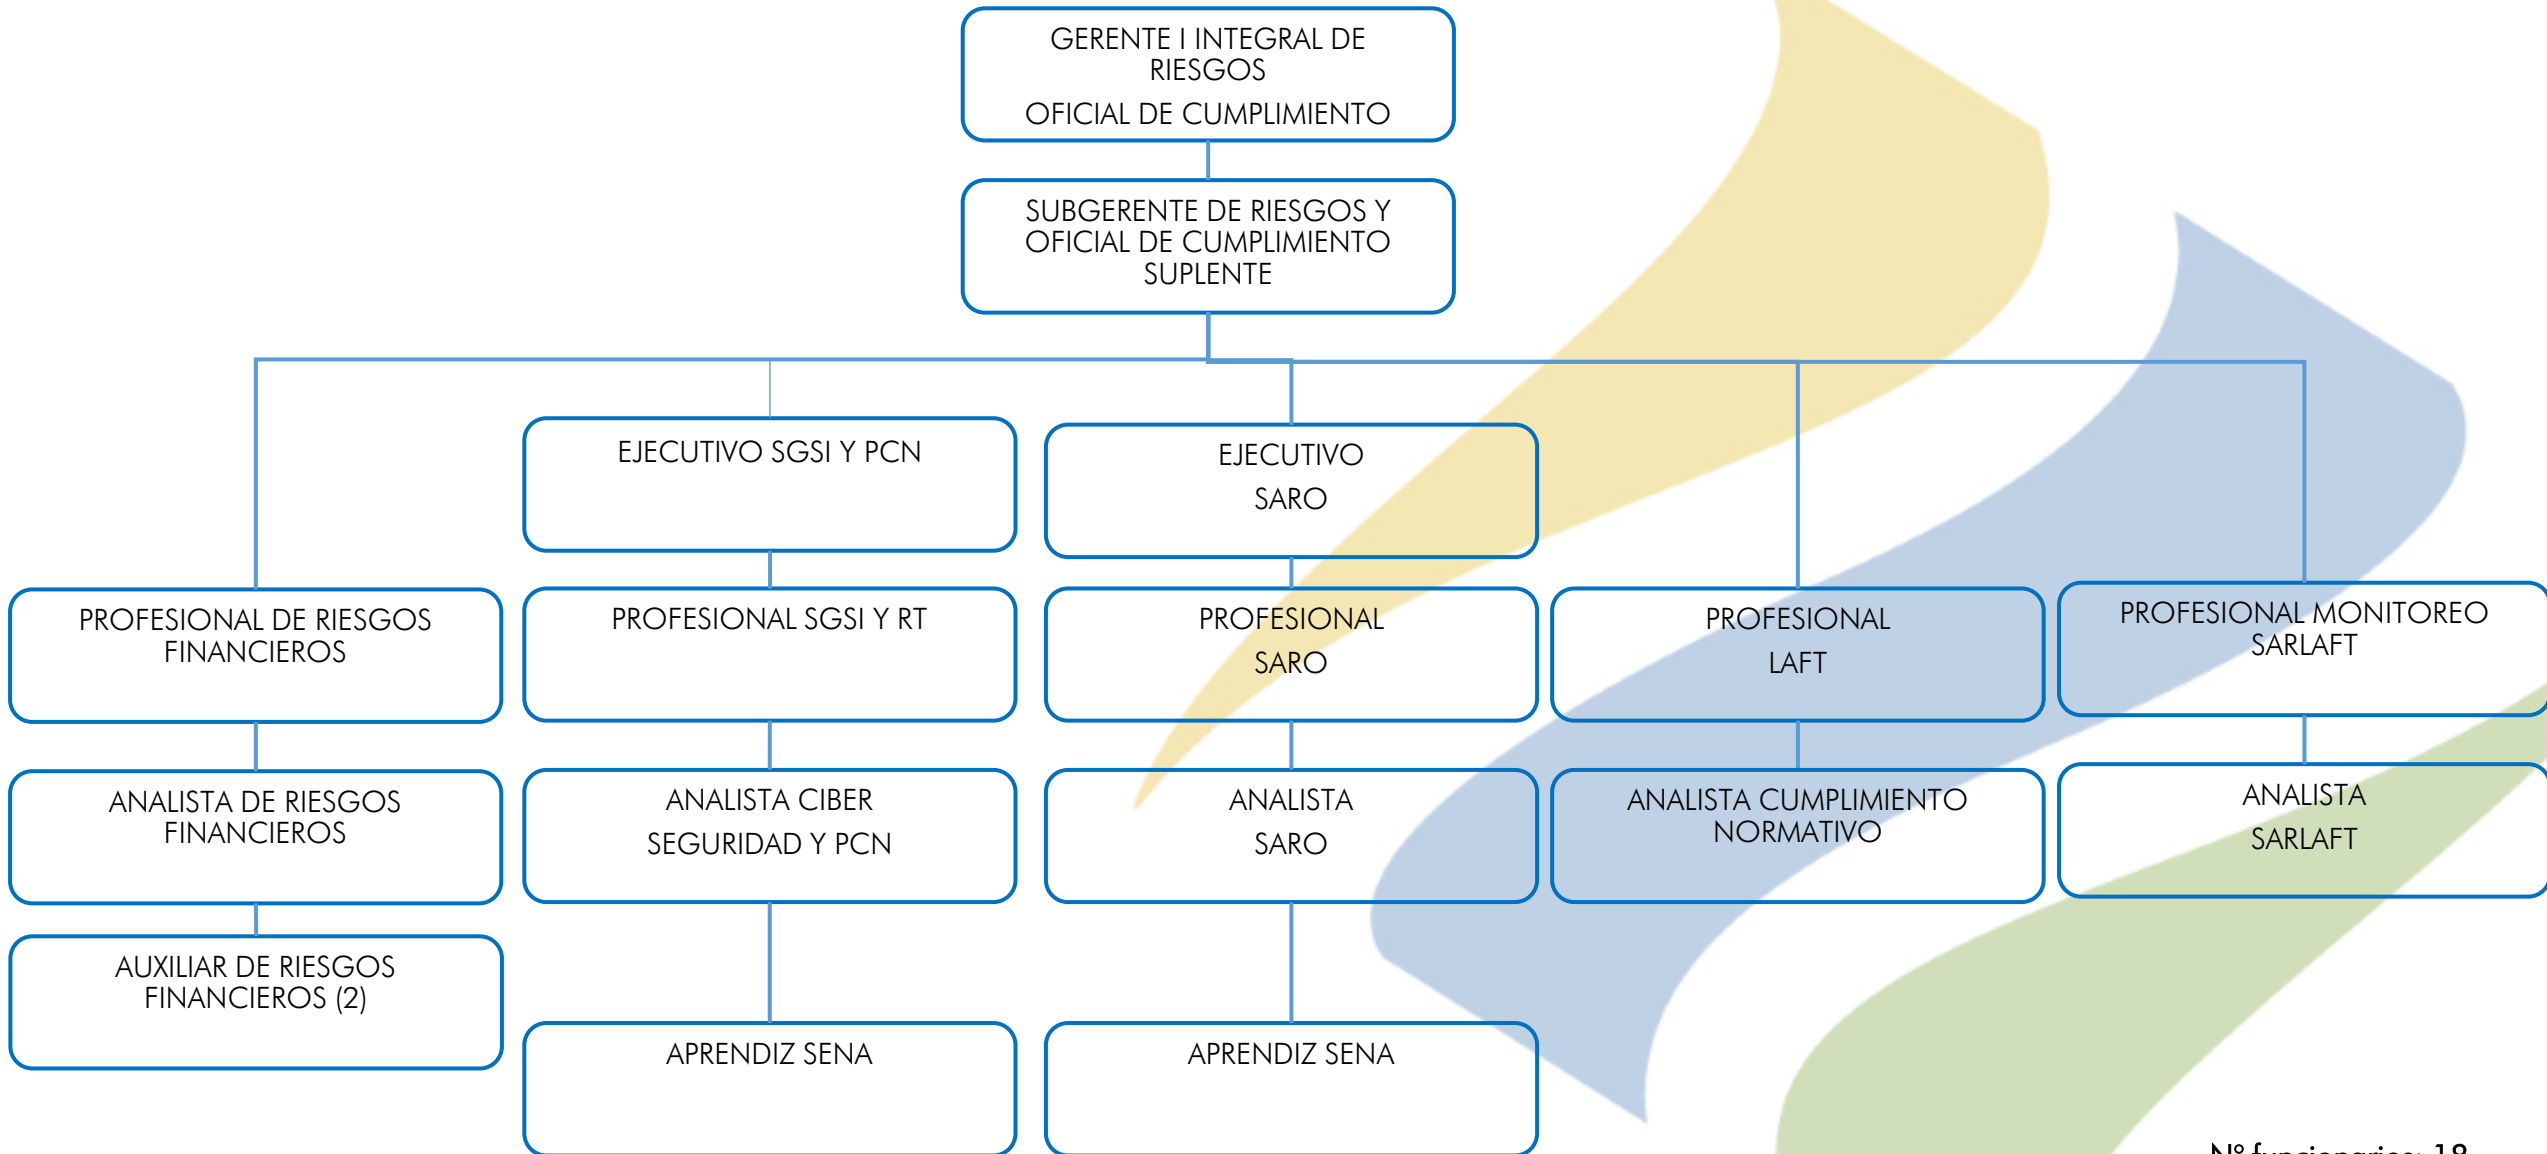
GERENTE I INTEGRAL DE RIESGOS
OFICIAL DE CUMPLIMIENTO

SUBGERENTE DE RIESGOS Y OFICIAL DE CUMPLIMIENTO SUPLENTE

EJECUTIVO SGSI Y PCN

EJECUTIVO
SARO

PROFESIONAL DE RIESGOS FINANCIEROS

ANALISTA DE RIESGOS FINANCIEROS

AUXILIAR DE RIESGOS FINANCIEROS (2)

PROFESIONAL SGSI Y RT

ANALISTA CIBER
SEGURIDAD Y PCN

APRENDIZ SENA

PROFESIONAL
SARO

ANALISTA
SARO

APRENDIZ SENA

PROFESIONAL
LAFT

ANALISTA CUMPLIMIENTO NORMATIVO

PROFESIONAL MONITOREO SARLAFT

ANALISTA
SARLAFT

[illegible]